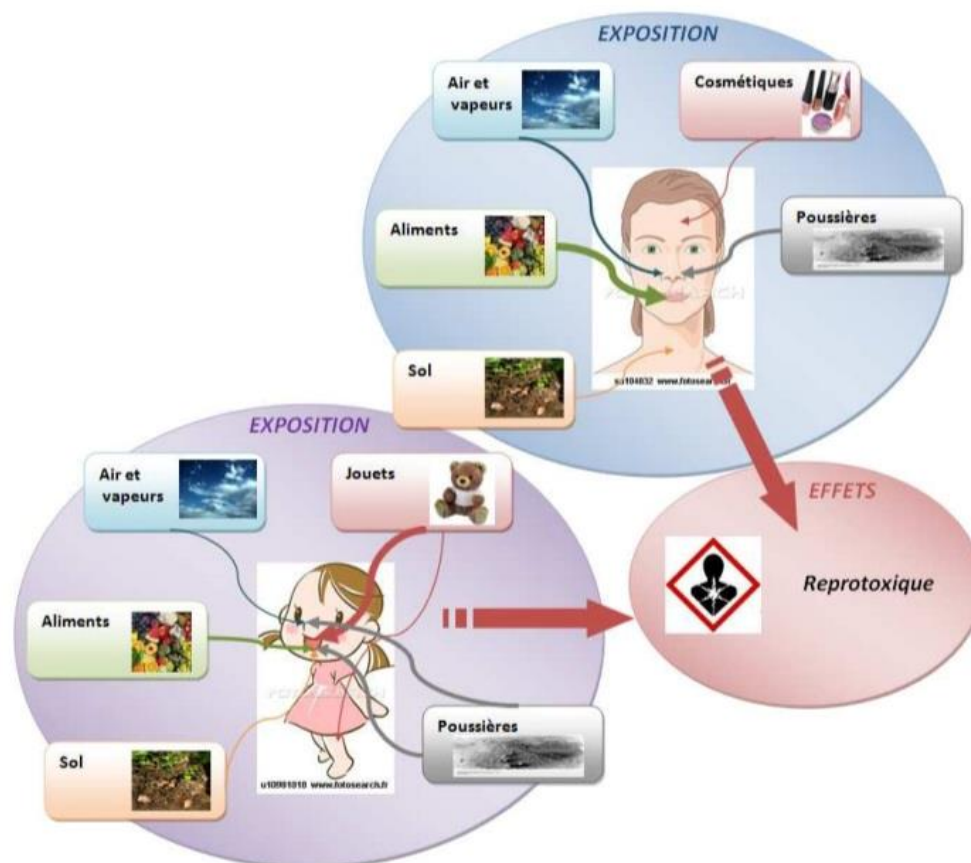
EXPOSITION

Air et vapeurs

Cosmétiques

Aliments

Poussières

Sol

sa104832 www.fotosearch.fr

EXPOSITION

Air et vapeurs

Jouets

EFFETS

Aliments

Reprotoxique

Poussières

Sol

u10901010 www.fotosearch.fr